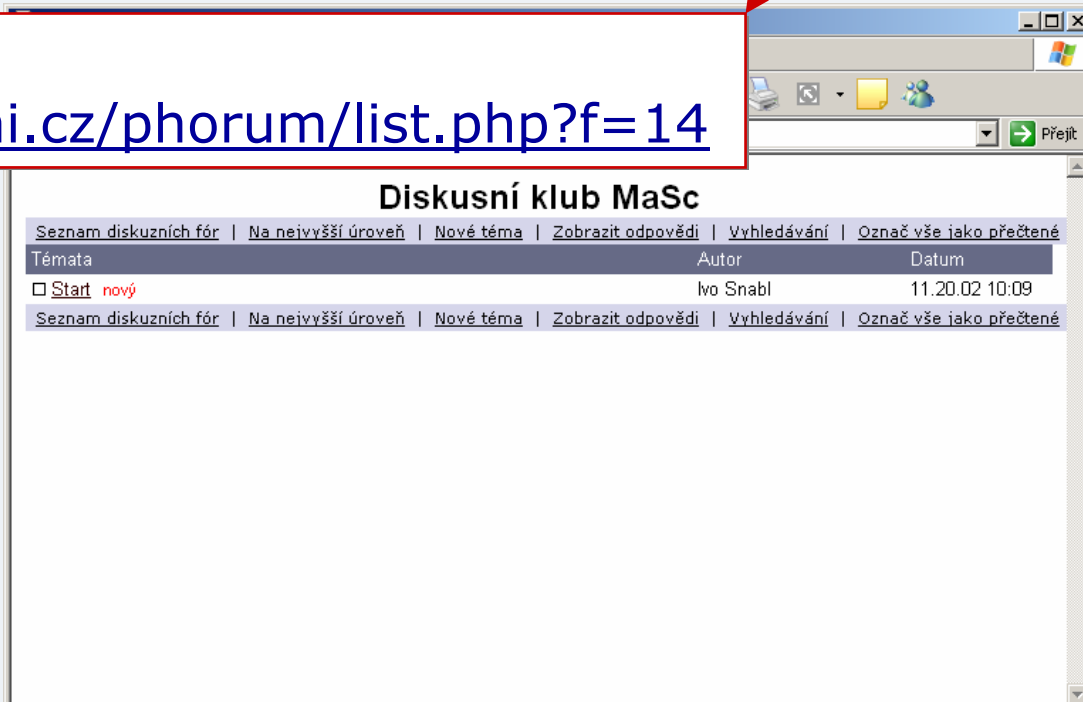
i.cz/phorum/list.php?f=14

Přejít

Diskusní klub MaSc

Seznam diskuzních fór | Na nejvyšší úroveň | Nové téma | Zobrazit odpovědi | Vyhledávání | Označ vše jako přečtené

| Témata | Autor | Datum |
|---|---|---|
| Start nový | Ivo Snabl | 11.20.02 10:09 |

Seznam diskuzních fór | Na nejvyšší úroveň | Nové téma | Zobrazit odpovědi | Vyhledávání | Označ vše jako přečtené